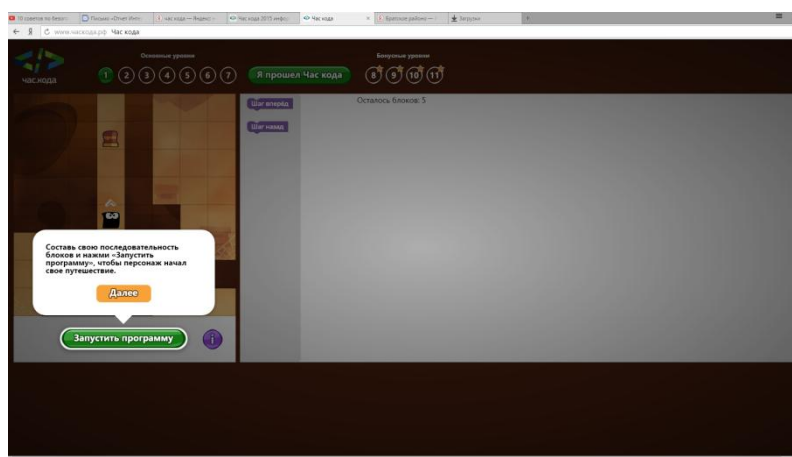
10 советов по безоп | Письмо «Отчет Инте | час кода — Яндекс | Час кода 2015 инфо | Час кода | Братское район | Загрузки

www.часкода.рф Час кода

час кода

Основные уровни

1 2 3 4 5 6 7

Я прошел Час кода

Бонусные уровни

8 9 10 11

Шаг вперёд

Шаг назад

Осталось блоков: 5

Составь свою последовательность блоков и нажми «Запустить программу», чтобы персонаж начал свое путешествие.

Далее

Запустить программу

i